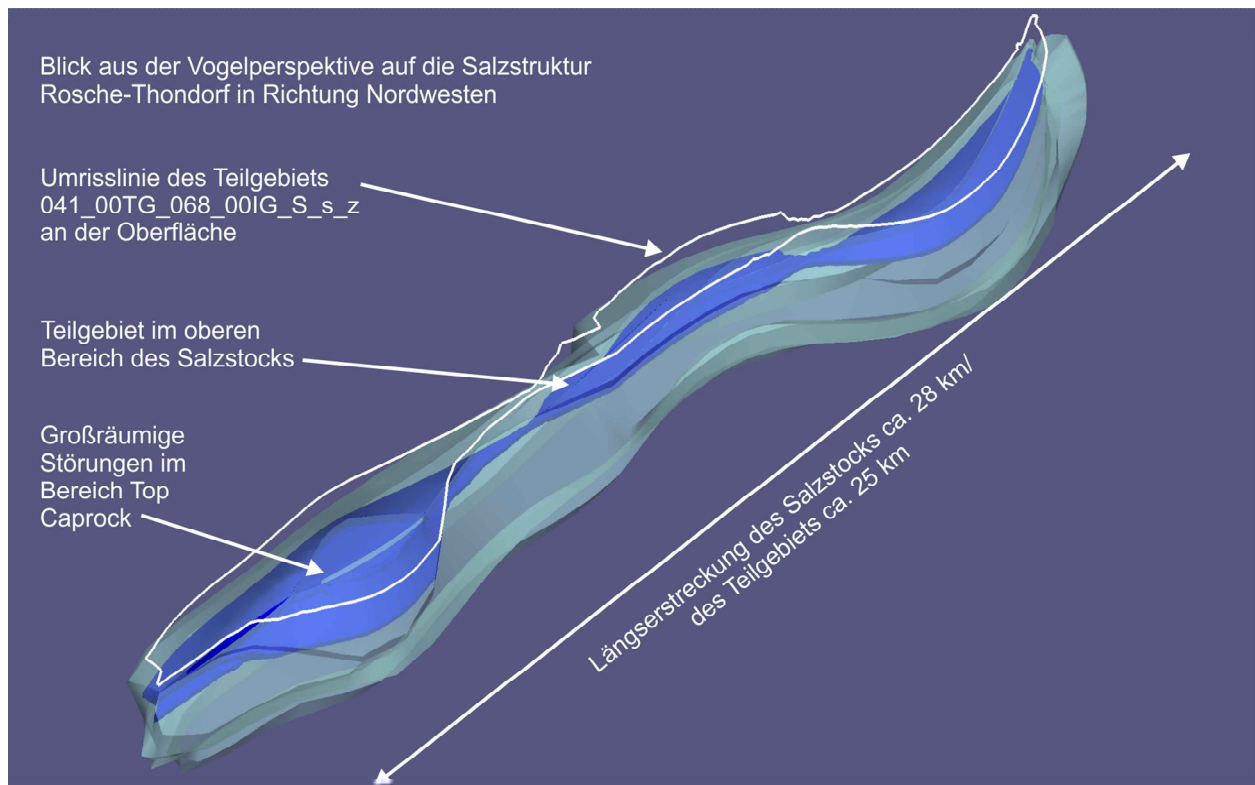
Blick aus der Vogelperspektive auf die Salzstruktur Rosche-Thondorf in Richtung Nordwesten

Umrisslinie des Teilgebiets 041_00TG_068_00IG_S_s_z an der Oberfläche

Teilgebiet im oberen Bereich des Salzstocks

Großräumige Störungen im Bereich Top Caprock

Längserstreckung des Salzstocks ca. 28 km/ des Teilgebiets ca. 25 km